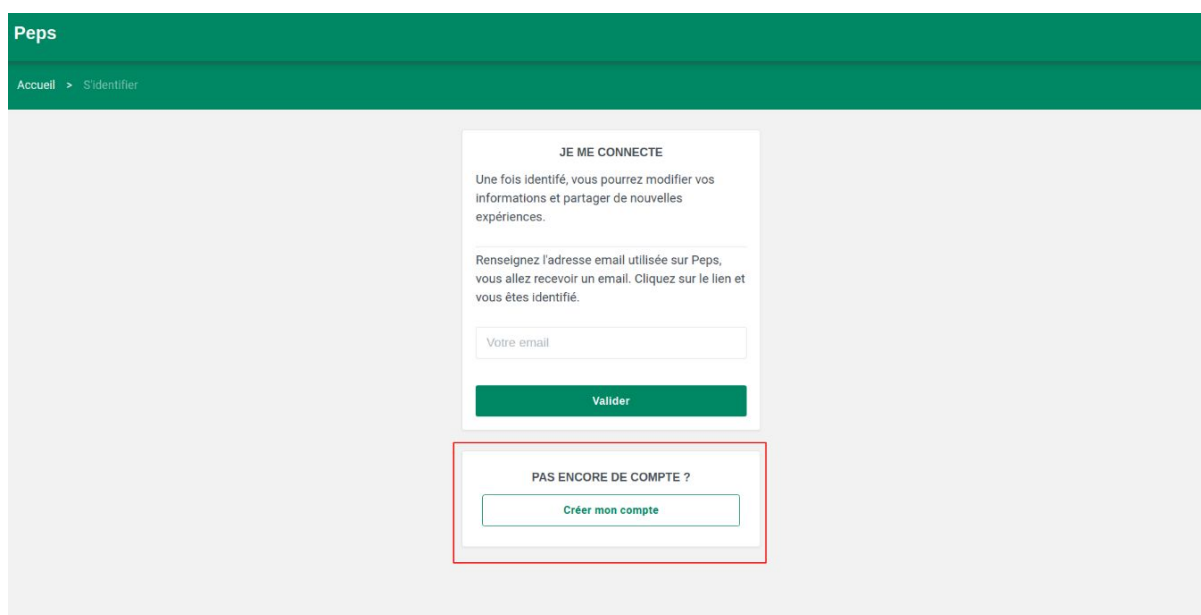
Peps

Accueil > S'identifier

JE ME CONNECTE

Une fois identifé, vous pourrez modifier vos informations et partager de nouvelles expériences.

Renseignez l'adresse email utilisée sur Peps, vous allez recevoir un email. Cliquez sur le lien et vous êtes identifié.

Votre email

Valider

PAS ENCORE DE COMPTE ?

Créer mon compte